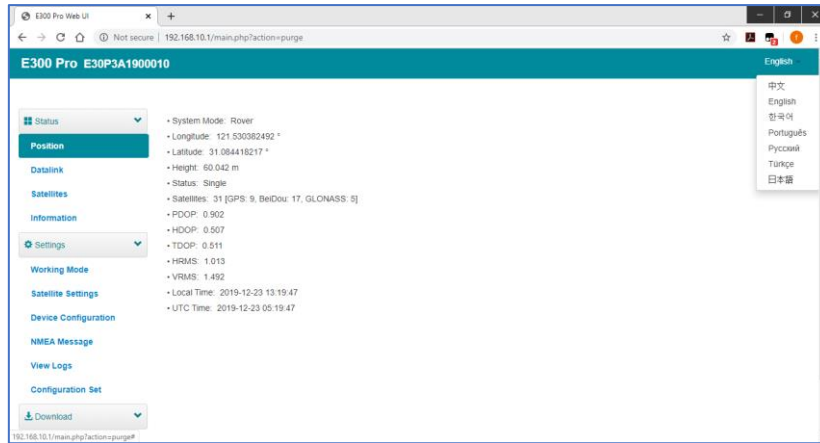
E300 Pro Web UI ×
+
Not secure | 192.168.10.1/main.php?action=purge

E300 Pro E30P3A1900010
English
中文
English
한국어
Português
Русский
Türkçe
日本語

Status
Position
Datalink
Satellites
Information
Settings
Working Mode
Satellite Settings
Device Configuration
NMEA Message
View Logs
Configuration Set
Download

• System Mode: Rover
• Longitude: 121.530382492 °
• Latitude: 31.084418217 °
• Height: 60.042 m
• Status: Single
• Satellites: 31 [GPS: 9, BeiDou: 17, GLONASS: 5]
• PDOP: 0.902
• HDOP: 0.507
• TDOP: 0.511
• HRMS: 1.013
• VRMS: 1.492
• Local Time: 2019-12-23 13:19:47
• UTC Time: 2019-12-23 05:19:47

192.168.10.1/main.php?action=purge#